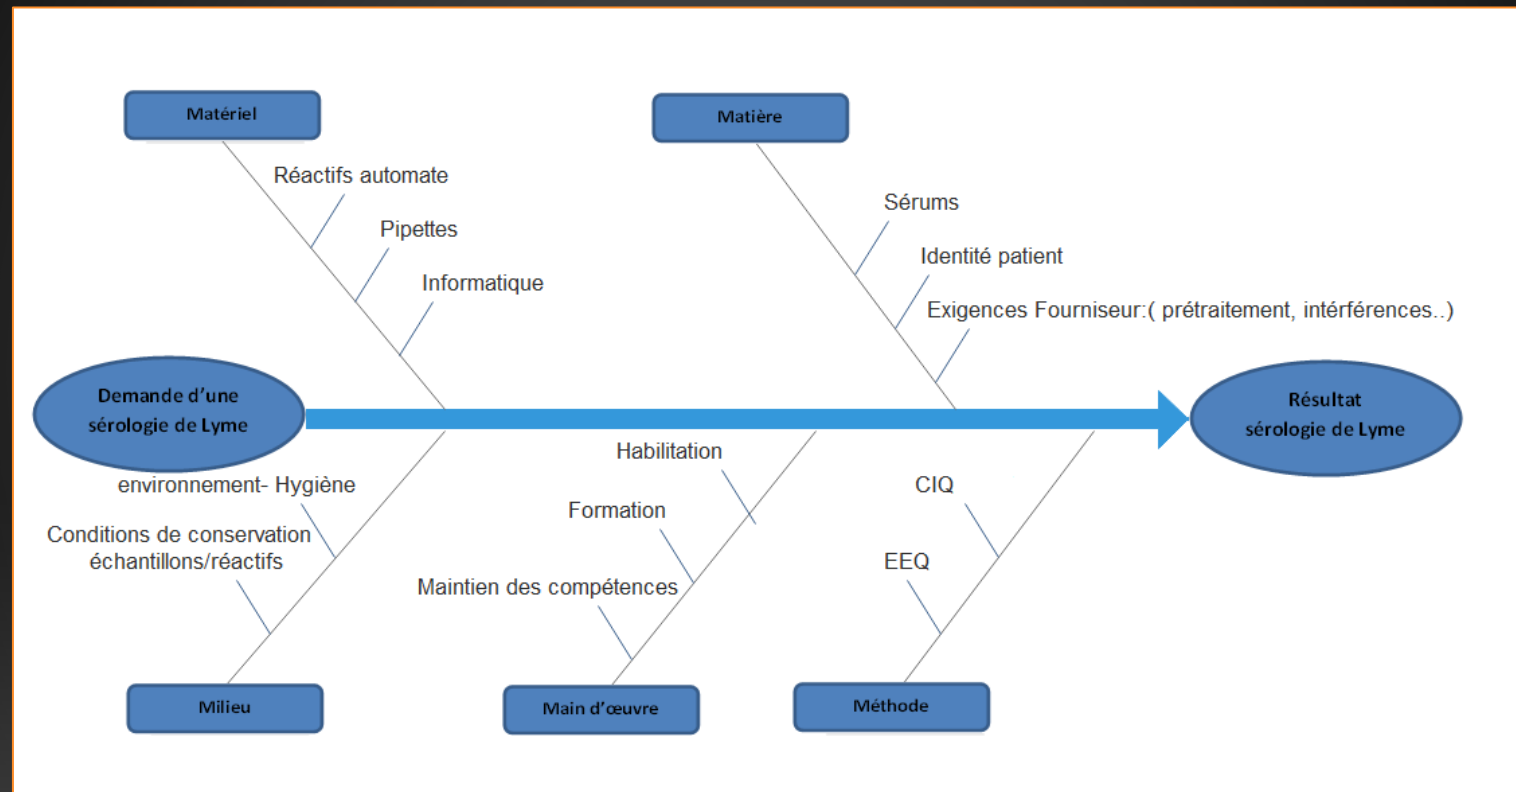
Matériel

Réactifs automate

Pipettes

Informatique

Matière

Sérums

Identité patient

Exigences Fourniseur:( prétraitement, intérférences..)

Demande d'une sérologie de Lyme

Résultat sérologie de Lyme

environnement- Hygiène

Conditions de conservation échantillons/réactifs

Milieu

Habilitation

Formation

Maintien des compétences

Main d'œuvre

CIQ

EEQ

Méthode